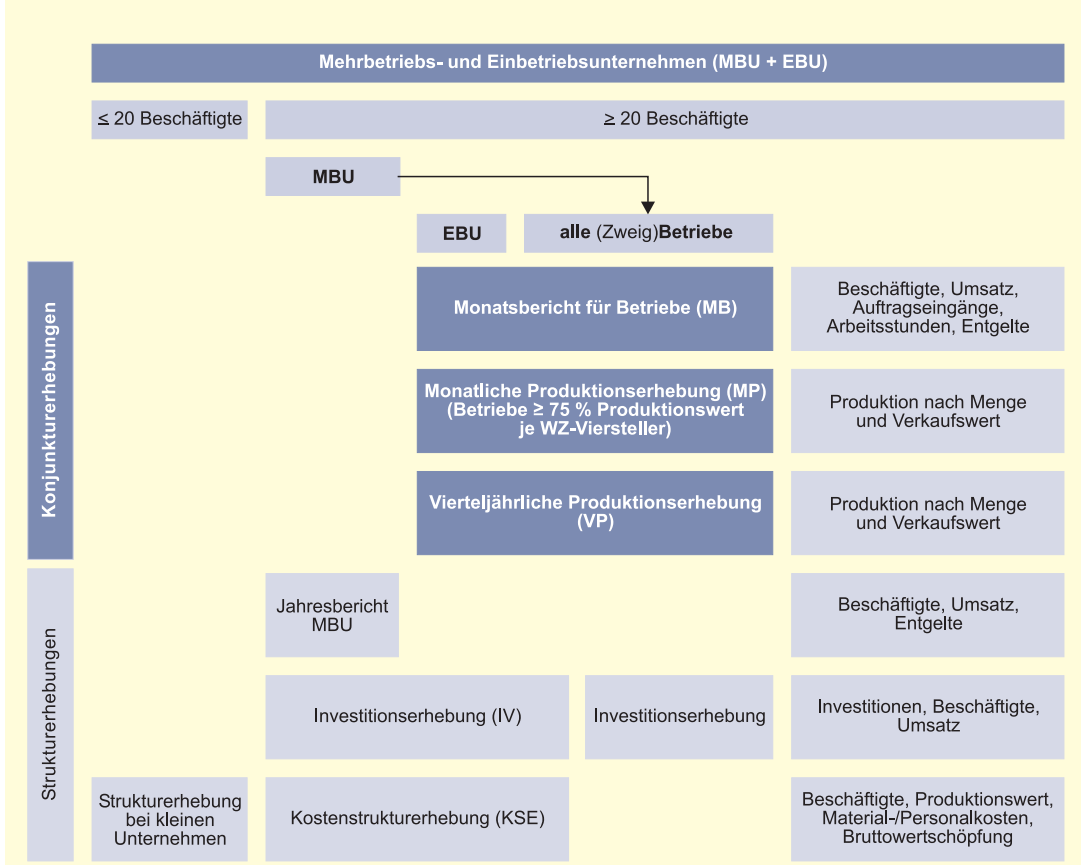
Mehrbetriebs- und Einbetriebsunternehmen (MBU + EBU)

≤ 20 Beschäftigte

≥ 20 Beschäftigte

MBU

EBU

alle (Zweig)Betriebe

Konjunkturerhebungen

Monatsbericht für Betriebe (MB)

Beschäftigte, Umsatz, Auftragseingänge, Arbeitsstunden, Entgelte

Monatliche Produktionserhebung (MP) (Betriebe ≥ 75 % Produktionswert je WZ-Viersteller)

Produktion nach Menge und Verkaufswert

Vierteljährliche Produktionserhebung (VP)

Produktion nach Menge und Verkaufswert

Strukturerhebungen

Jahresbericht MBU

Beschäftigte, Umsatz, Entgelte

Investitionserhebung (IV)

Investitionserhebung

Investitionen, Beschäftigte, Umsatz

Strukturerhebung bei kleinen Unternehmen

Kostenstrukturerhebung (KSE)

Beschäftigte, Produktionswert, Material-/Personalkosten, Bruttowertschöpfung